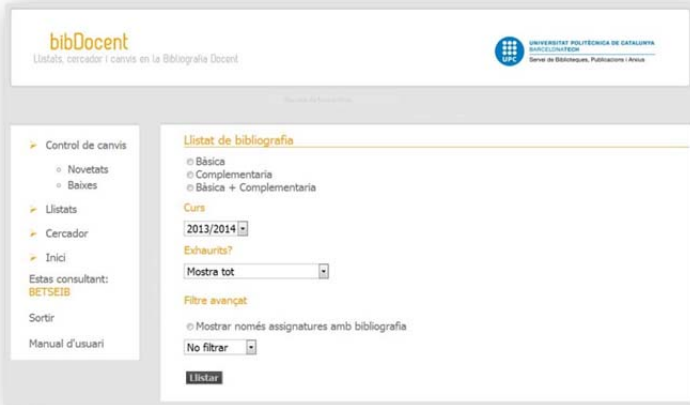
bibDocent
Llistats, cercador i canvis en la Bibliografia Docent

UNIVERSITAT POLITÈCNICA DE CATALUNYA
BARCELONATECH
Servei de Biblioteques, Publicacions i Arxius
UPC

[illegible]

Control de canvis
Novetats
Baixes
Llistats
Cercador
Inici
Estas consultant:
BETSEIB
Sortir
Manual d'usuari

Llistat de bibliografia
Bàsica
Complementaria
Bàsica + Complementaria
Curs
2013/2014
Exhaurits?
Mostra tot
Filtre avançat
Mostrar només assignatures amb bibliografia
No filtrar
Llistar